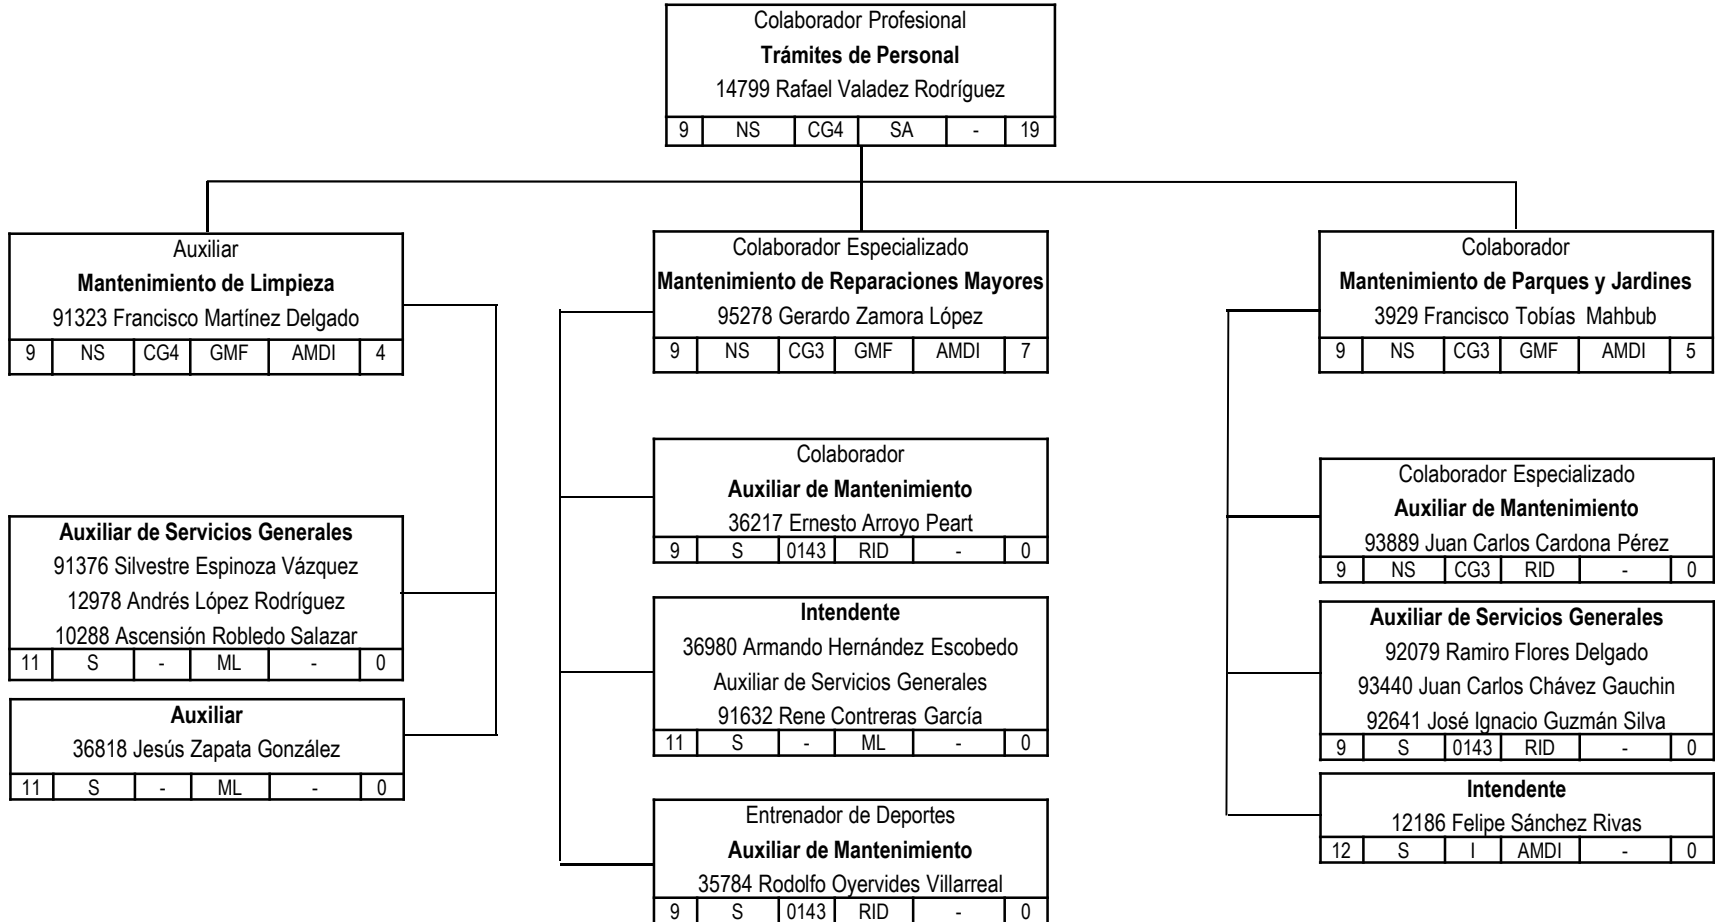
Colaborador Profesional
**Trámites de Personal**
14799 Rafael Valadez Rodríguez

| 9 | NS | CG4 | SA | - | 19 |
|---|---|---|---|---|---|

Auxiliar
**Mantenimiento de Limpieza**
91323 Francisco Martínez Delgado

| 9 | NS | CG4 | GMF | AMDI | 4 |
|---|---|---|---|---|---|

**Auxiliar de Servicios Generales**
91376 Silvestre Espinoza Vázquez
12978 Andrés López Rodríguez
10288 Ascensión Robledo Salazar

| 11 | S | - | ML | - | 0 |
|---|---|---|---|---|---|

**Auxiliar**
36818 Jesús Zapata González

| 11 | S | - | ML | - | 0 |
|---|---|---|---|---|---|

Colaborador Especializado
**Mantenimiento de Reparaciones Mayores**
95278 Gerardo Zamora López

| 9 | NS | CG3 | GMF | AMDI | 7 |
|---|---|---|---|---|---|

Colaborador
**Auxiliar de Mantenimiento**
36217 Ernesto Arroyo Peart

| 9 | S | 0143 | RID | - | 0 |
|---|---|---|---|---|---|

**Intendente**
36980 Armando Hernández Escobedo
Auxiliar de Servicios Generales
91632 Rene Contreras García

| 11 | S | - | ML | - | 0 |
|---|---|---|---|---|---|

Entrenador de Deportes
**Auxiliar de Mantenimiento**
35784 Rodolfo Oyervides Villarreal

| 9 | S | 0143 | RID | - | 0 |
|---|---|---|---|---|---|

Colaborador
**Mantenimiento de Parques y Jardines**
3929 Francisco Tobías Mahbub

| 9 | NS | CG3 | GMF | AMDI | 5 |
|---|---|---|---|---|---|

Colaborador Especializado
**Auxiliar de Mantenimiento**
93889 Juan Carlos Cardona Pérez

| 9 | NS | CG3 | RID | - | 0 |
|---|---|---|---|---|---|

**Auxiliar de Servicios Generales**
92079 Ramiro Flores Delgado
93440 Juan Carlos Chávez Gauchin
92641 José Ignacio Guzmán Silva

| 9 | S | 0143 | RID | - | 0 |
|---|---|---|---|---|---|

**Intendente**
12186 Felipe Sánchez Rivas

| 12 | S | I | AMDI | - | 0 |
|---|---|---|---|---|---|